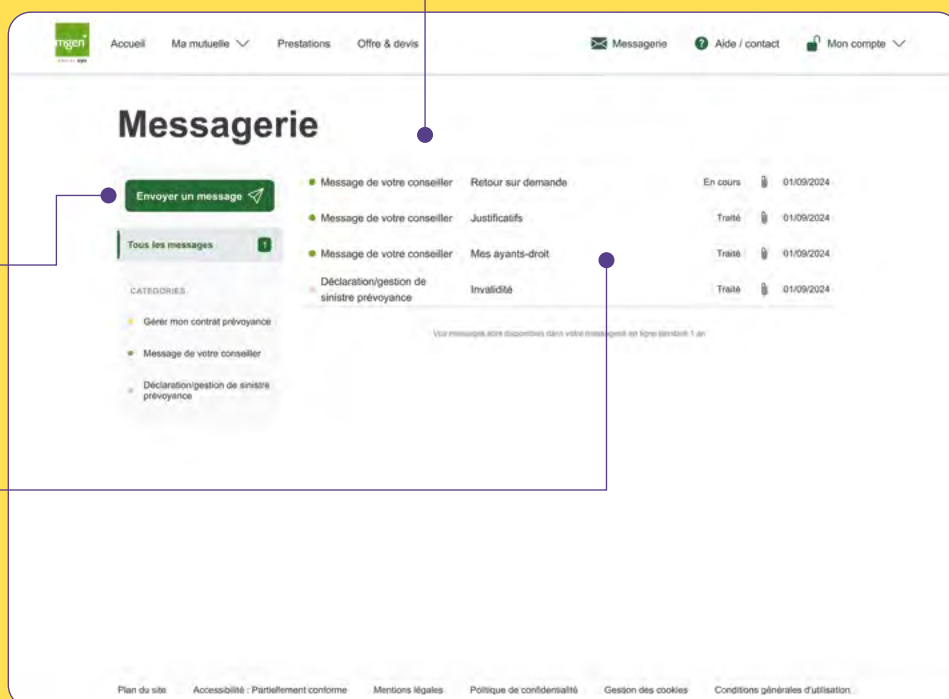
mgen

Accueil Ma mutuelle Prestations Offre & devis

Messagerie Aide / contact Mon compte

Messagerie

Envoyer un message

Tous les messages 1

CATEGORIES

Gérer mon contrat prévoyance

Message de votre conseiller

Déclaration/gestion de sinistre prévoyance

| | | | |
|---|---|---|---|
| Message de votre conseiller | Retour sur demande | En cours | 01/09/2024 |
| Message de votre conseiller | Justificatifs | Traité | 01/09/2024 |
| Message de votre conseiller | Mes ayants-droit | Traité | 01/09/2024 |
| Déclaration/gestion de sinistre prévoyance | Invalidité | Traité | 01/09/2024 |

Vos messages sont disponibles dans votre messagerie en ligne pendant 1 an

Plan du site Accessibilité : Partiellement conforme Mentions légales Politique de confidentialité Gestion des cookies Conditions générales d'utilisation